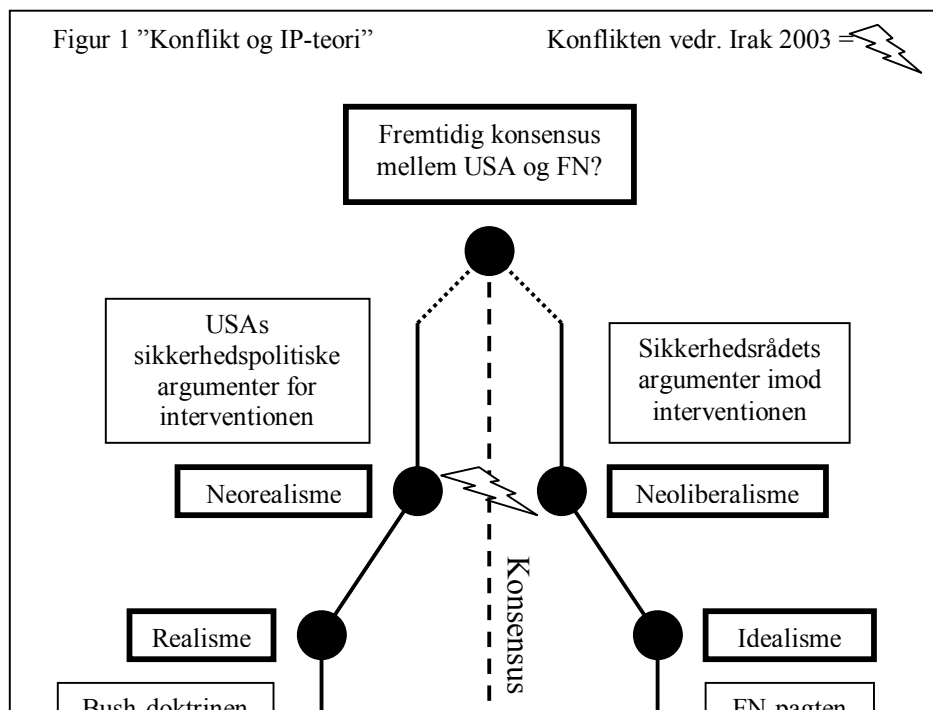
Figur 1 "Konflikt og IP-teori"

Konflikten vedr. Irak 2003 =

Fremtidig konsensus mellem USA og FN?

USAs sikkerhedspolitiske argumenter for interventionen

Sikkerhedsrådets argumenter imod interventionen

Neorealisme

Neoliberalisme

Konsensus

Realisme

Idealisme

Bush-doktrinen

FN-pagten